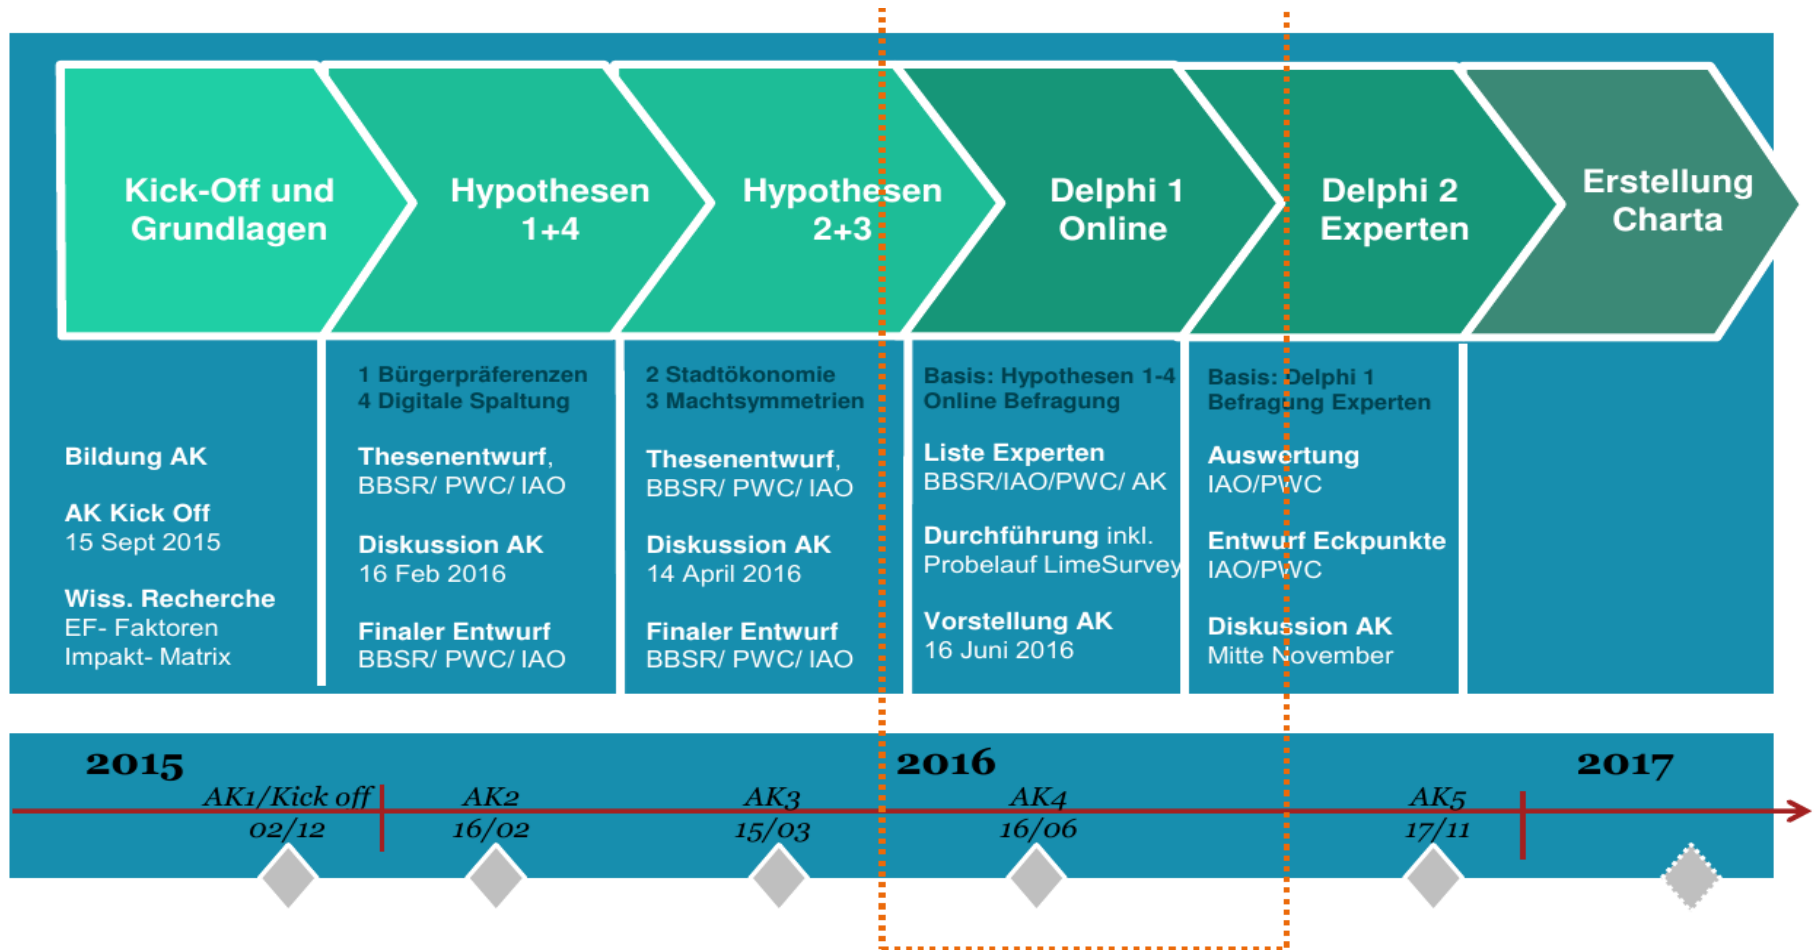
Kick-Off und Grundlagen

Hypothesen 1+4

Hypothesen 2+3

Delphi 1 Online

Delphi 2 Experten

Erstellung Charta

Bildung AK

AK Kick Off
15 Sept 2015

Wiss. Recherche
EF- Faktoren
Impakt- Matrix

1 Bürgerpräferenzen
4 Digitale Spaltung

Thesenentwurf,
BBSR/ PWC/ IAO

Diskussion AK
16 Feb 2016

Finaler Entwurf
BBSR/ PWC/ IAO

2 Stadtökonomie
3 Machtsymmetrien

Thesenentwurf,
BBSR/ PWC/ IAO

Diskussion AK
14 April 2016

Finaler Entwurf
BBSR/ PWC/ IAO

Basis: Hypothesen 1-4
Online Befragung

Liste Experten
BBSR/IAO/PWC/ AK

Durchführung inkl.
Probelauf LimeSurvey

Vorstellung AK
16 Juni 2016

Basis: Delphi 1
Befragung Experten

Auswertung
IAO/PWC

Entwurf Eckpunkte
IAO/PWC

Diskussion AK
Mitte November

2015
AK1/Kick off
02/12
AK2
16/02
AK3
15/03
2016
AK4
16/06
AK5
17/11
2017